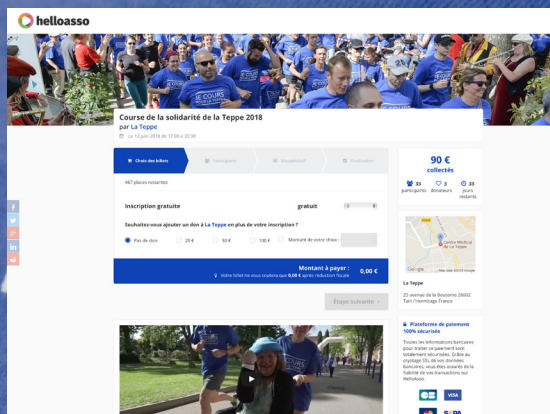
helloasso

Course de la solidarité de la Teppe 2018
par La Teppe
Le 13 juin 2018 de 17:30 à 20:30

Choix des billets | Participants | Récapitulatif | Finalisation

467 places restantes

Inscription gratuite | gratuit | 0

Souhaitez-vous ajouter un don à La Teppe en plus de votre inscription ?

Pas de don | 20 € | 50 € | 100 € | Montant de votre choix :

Montant à payer : 0,00 €
Votre billet ne vous coûtera que 0,00 € après réduction fiscale

Étape suivante

90 €
collectés
33 participants | 3 donateurs | 33 jours restants

Centre Médical La Teppe

La Teppe
25 avenue de la Bouterne 26602 Tain l'Hermitage France

Plateforme de paiement 100% sécurisée

Toutes les informations bancaires pour traiter ce paiement sont totalement sécurisées. Grâce au cryptage SSL de vos données bancaires, vous êtes assurés de la fiabilité de vos transactions sur HelloAsso.

VISA